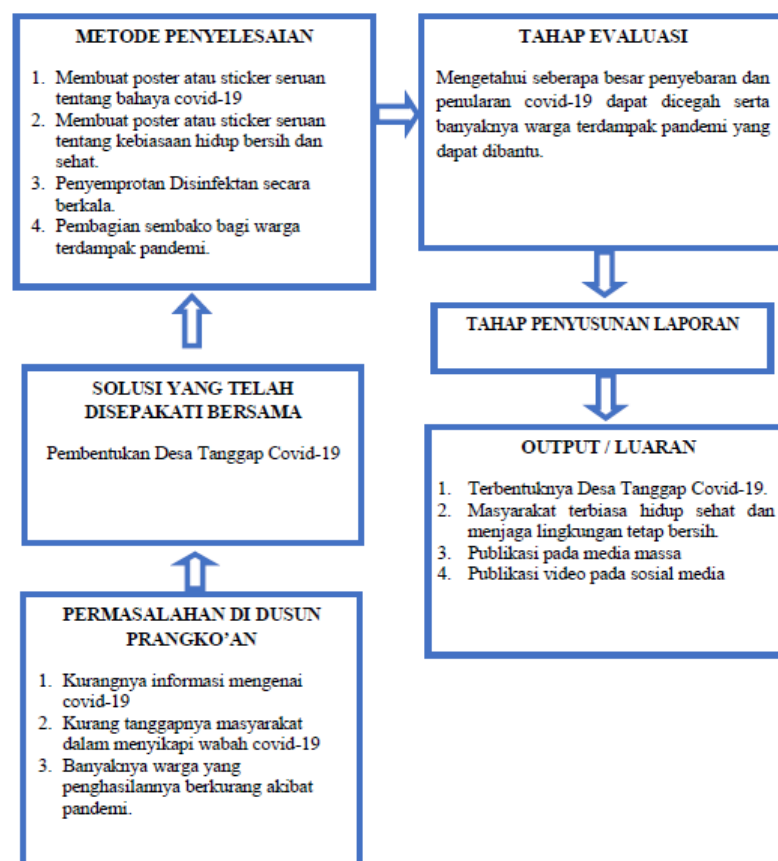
METODE PENYELESAIAN

1. Membuat poster atau sticker seruan tentang bahaya covid-19
2. Membuat poster atau sticker seruan tentang kebiasaan hidup bersih dan sehat.
3. Penyemprotan Disinfektan secara berkala.
4. Pembagian sembako bagi warga terdampak pandemi.

TAHAP EVALUASI

Mengetahui seberapa besar penyebaran dan penularan covid-19 dapat dicegah serta banyaknya warga terdampak pandemi yang dapat dibantu.

TAHAP PENYUSUNAN LAPORAN

SOLUSI YANG TELAH DISEPAKATI BERSAMA

Pembentukan Desa Tanggap Covid-19

OUTPUT / LUARAN

1. Terbentuknya Desa Tanggap Covid-19.
2. Masyarakat terbiasa hidup sehat dan menjaga lingkungan tetap bersih.
3. Publikasi pada media massa
4. Publikasi video pada sosial media

PERMASALAHAN DI DUSUN PRANGKO'AN

1. Kurangnya informasi mengenai covid-19
2. Kurang tanggapnya masyarakat dalam menyikapi wabah covid-19
3. Banyaknya warga yang penghasilannya berkurang akibat pandemi.